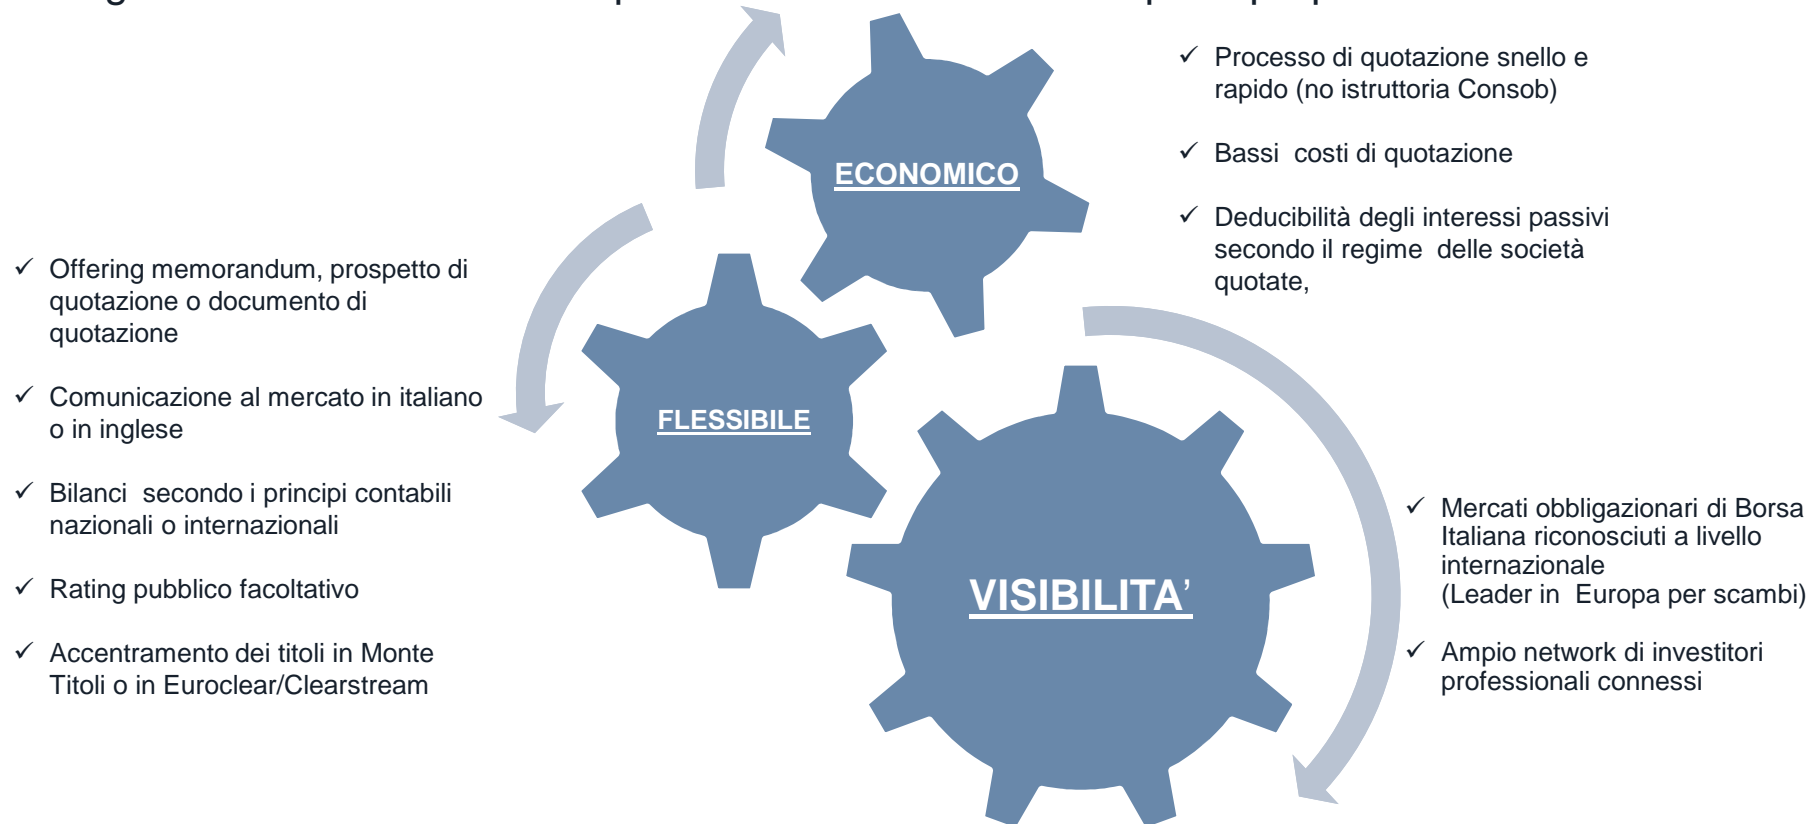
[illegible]

✓ Processo di quotazione snello e rapido (no istruttoria Consob)

✓ Bassi costi di quotazione

✓ Deducibilità degli interessi passivi secondo il regime delle società quotate,

ECONOMICO

✓ Offering memorandum, prospetto di quotazione o documento di quotazione

✓ Comunicazione al mercato in italiano o in inglese

✓ Bilanci secondo i principi contabili nazionali o internazionali

✓ Rating pubblico facoltativo

✓ Accentramento dei titoli in Monte Titoli o in Euroclear/Clearstream

FLESSIBILE

VISIBILITA'

✓ Mercati obbligazionari di Borsa Italiana riconosciuti a livello internazionale
(Leader in Europa per scambi)

✓ Ampio network di investitori professionali connessi